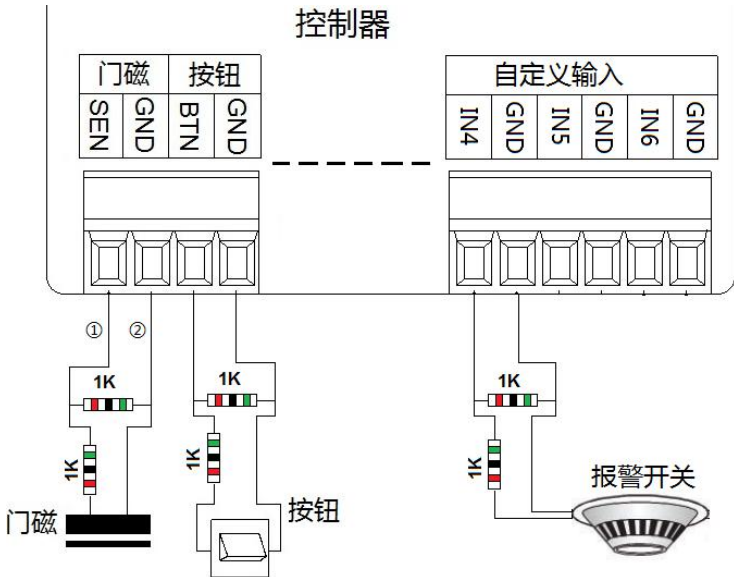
控制器

| 门磁 | | 按钮 | |
|---|---|---|---|
| SEN | GND | BTN | GND |

| 自定义输入 | | | | | |
|---|---|---|---|---|---|
| IN4 | GND | IN5 | GND | IN6 | GND |

①
②
1K
1K
1K
1K
1K
1K
门磁
按钮
报警开关